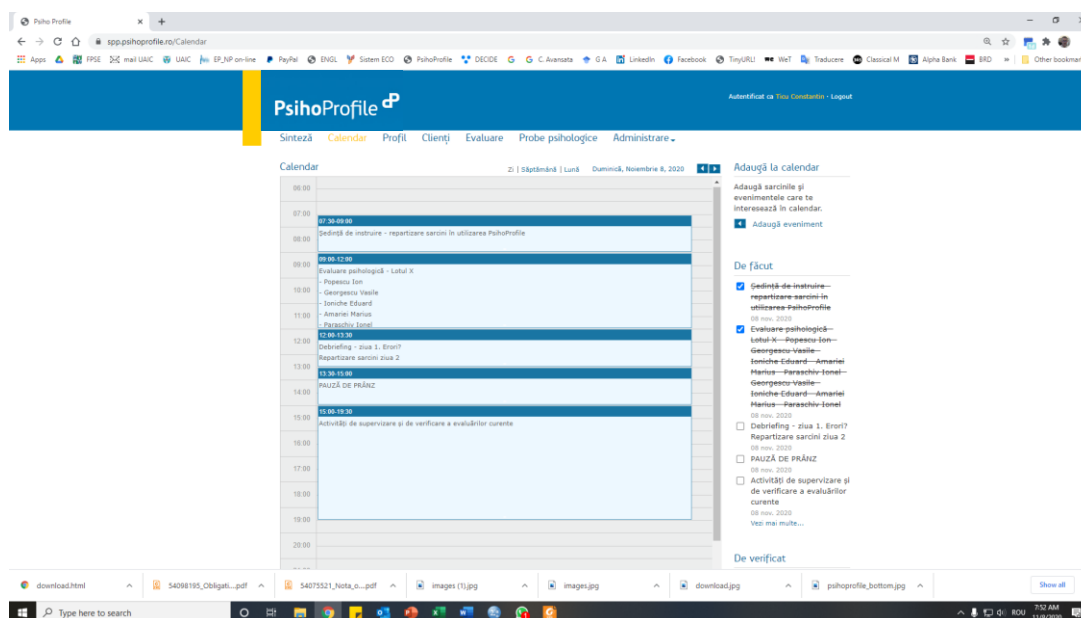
Psiho Profile × +

spp.psihoprofile.ro/Calendar

Apps FPSE mail UAIC UAIC EP_NP on-line PayPal ENGL Sistem ECO PsihoProfile DECIDE G C. Avansata G A LinkedIn Facebook TinyURL! WeT Traducere Classical M Alpha Bank BRD » Other bookmarks

PsihoProfile

Autentificat ca Ticu Constantin - Logout

Sinteză Calendar Profil Clienți Evaluare Probe psihologice Administrare

Calendar

Zi | Săptămână | Lună Duminică, Noiembrie 8, 2020

06:00
07:00
08:00
09:00
10:00
11:00
12:00
13:00
14:00
15:00
16:00
17:00
18:00
19:00
20:00

07:30-09:00
Ședință de instruire - repartizare sarcini în utilizarea PsihoProfile

09:00-12:00
Evaluare psihologică - Lotul X
- Popescu Ion
- Georgescu Vasile
- Ioniche Eduard
- Amariei Marius
- Paraschiv Ionel

12:00-13:30
Debriefing - ziua 1. Erori?
Repartizare sarcini ziua 2

13:30-15:00
PAUZĂ DE PRÂNZ

15:00-19:30
Activități de supervizare și de verificare a evaluărilor curente

Adaugă la calendar

Adaugă sarcinile și evenimentele care te interesează în calendar.

Adaugă eveniment

De făcut

Ședință de instruire - repartizare sarcini în utilizarea PsihoProfile
08 nov. 2020

Evaluare psihologică - Lotul X - Popescu Ion - Georgescu Vasile - Ioniche Eduard - Amariei Marius - Paraschiv Ionel - Georgescu Vasile - Ioniche Eduard - Amariei Marius - Paraschiv Ionel
08 nov. 2020

Debriefing - ziua 1. Erori? Repartizare sarcini ziua 2
08 nov. 2020

PAUZĂ DE PRÂNZ
08 nov. 2020

Activități de supervizare și de verificare a evaluărilor curente
08 nov. 2020

Vezi mai multe...

De verificat

download.html 54098195_Obligati....pdf 54075521_Nota_o....pdf images (1).jpg images.jpg download.jpg psihoprofile_bottom.jpg Show all

Type here to search

ROU 7:52 AM 11/8/2020